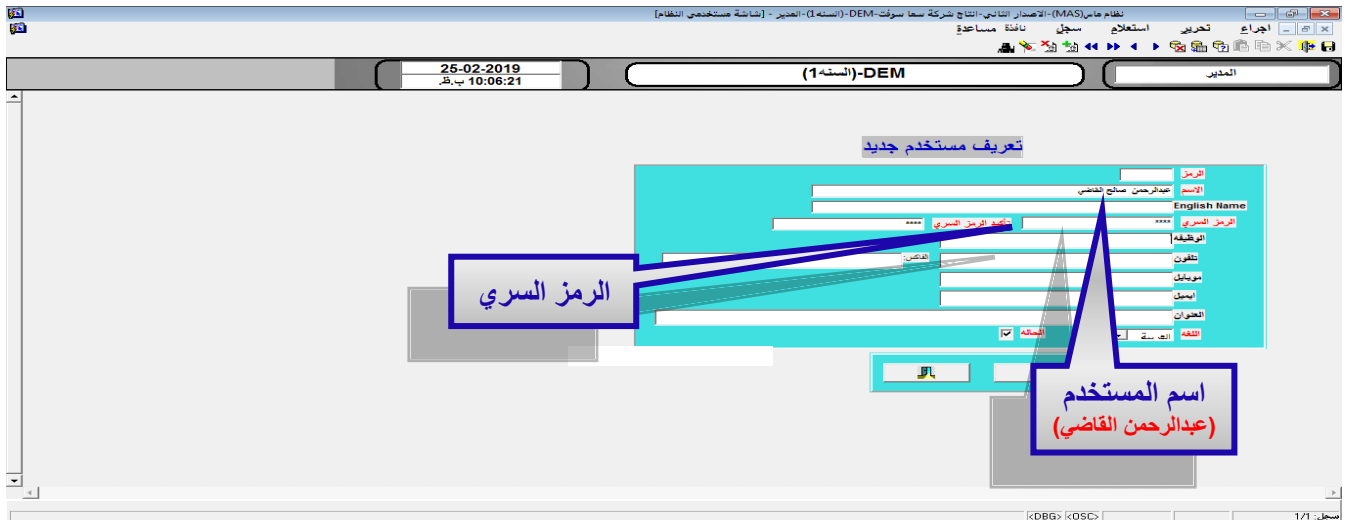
نظام هاس(MAS)-الاصدار الثاني-انتاج شركة سعا سوفت-DEM-(السنه1)-المدير - [شاشة مستخدمي النظام]

اجراء تحرير استعلام سجل نافذة مساعدة

25-02-2019
10:06:21 ب.ظ

DEM-(السنه1)

المدير

تعريف مستخدم جديد

الرمز
الاسم عبدالرحمن صالح القاضي
English Name
الرمز السري ****
تأكيد الرمز السري ****
الوظيفه
تلفون
الفاكس
موبايل
ايميل
العنوان
اللغه العربية
الحالة

الرمز السري

اسم المستخدم
(عبدالرحمن القاضي)

سجل: 1/1
<DBG> <OSC>